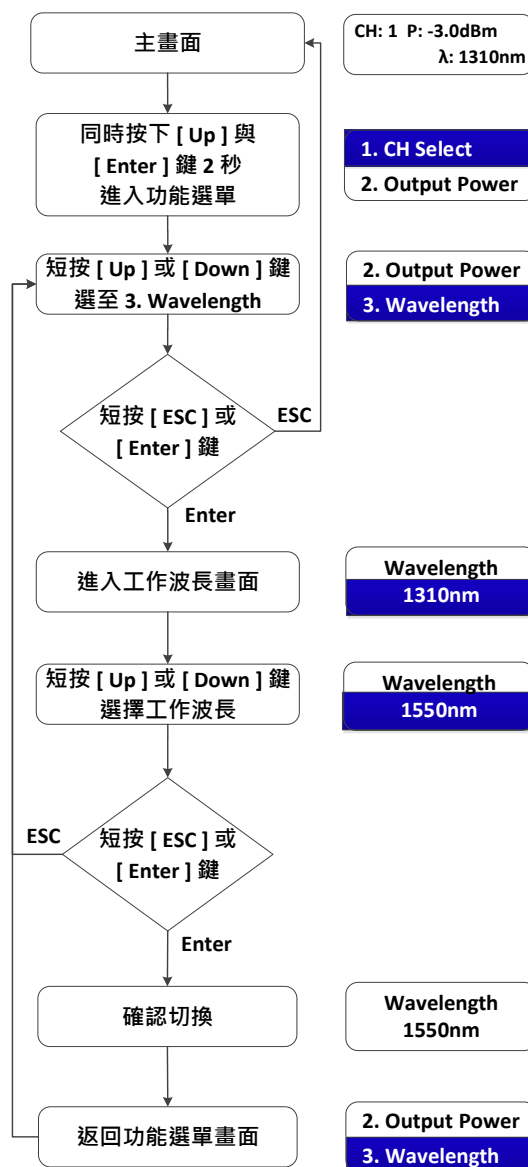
主畫面

CH: 1 P: -3.0dBm
λ: 1310nm

同時按下 [ Up ] 與 [ Enter ] 鍵 2 秒 進入功能選單

1. CH Select
2. Output Power

短按 [ Up ] 或 [ Down ] 鍵 選至 3. Wavelength

2. Output Power
3. Wavelength

短按 [ ESC ] 或 [ Enter ] 鍵

ESC

Enter

進入工作波長畫面

Wavelength
1310nm

短按 [ Up ] 或 [ Down ] 鍵 選擇工作波長

Wavelength
1550nm

ESC

短按 [ ESC ] 或 [ Enter ] 鍵

Enter

確認切換

Wavelength
1550nm

返回功能選單畫面

2. Output Power
3. Wavelength